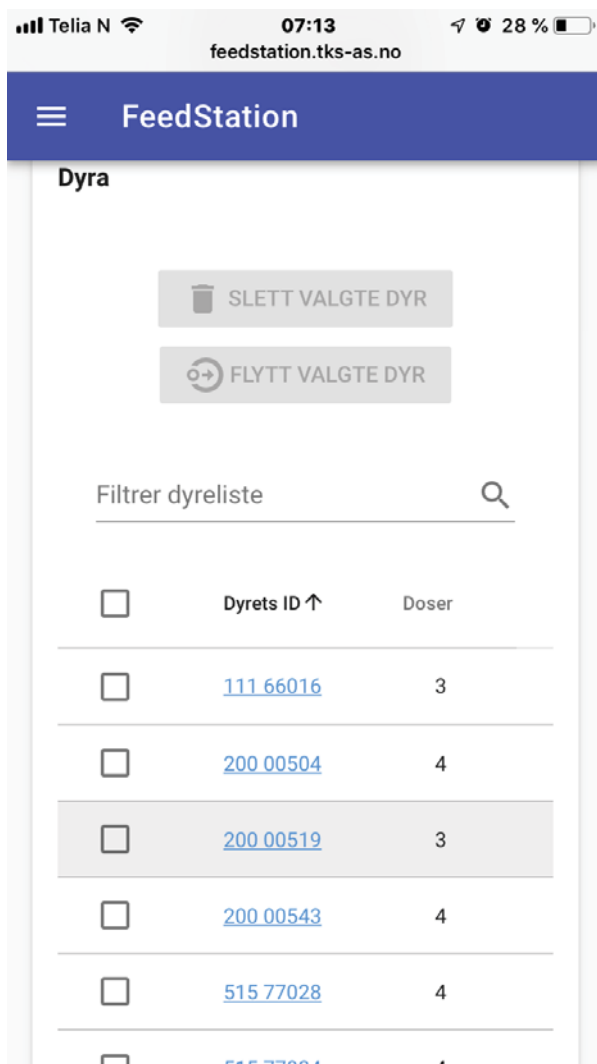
Telia N 07:13 28 %
feedstation.tks-as.no

FeedStation

Dyra

SLETT VALGTE DYR

FLYTT VALGTE DYR

Filtrer dyreliste

| | Dyrets ID ↑ | Doser |
|---|---|---|
| | 111 66016 | 3 |
| | 200 00504 | 4 |
| | 200 00519 | 3 |
| | 200 00543 | 4 |
| | 515 77028 | 4 |
| | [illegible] | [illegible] |